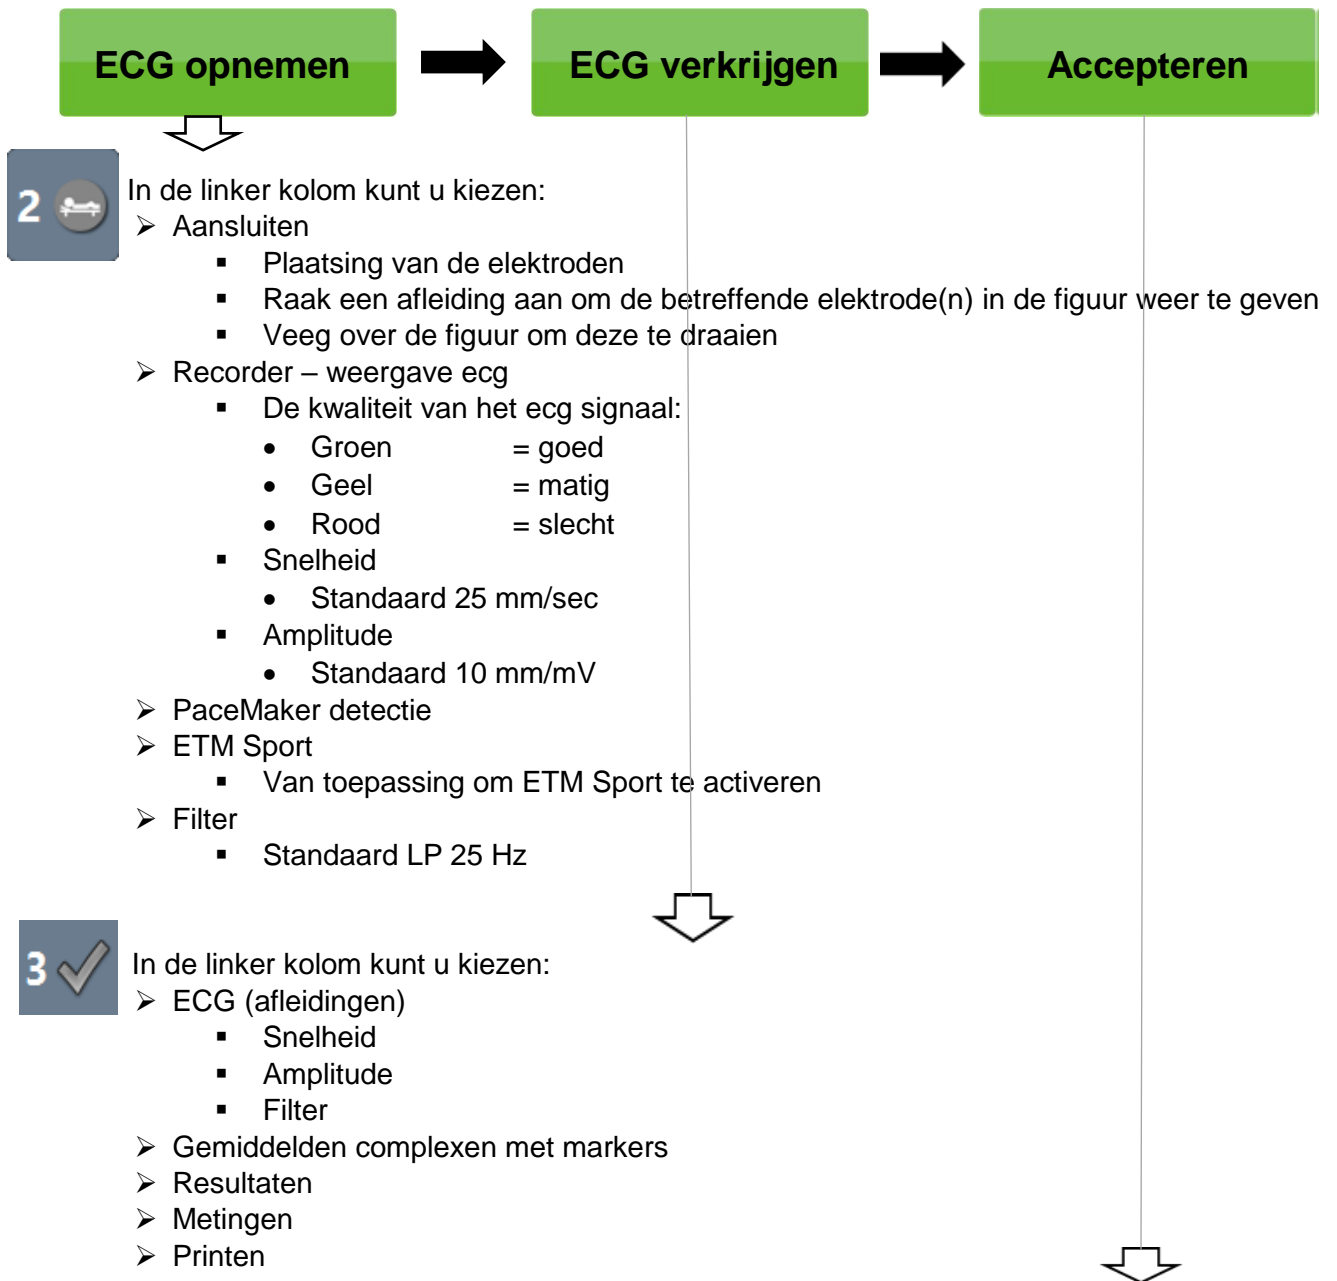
ECG opnemen

ECG verkrijgen

Accepteren

2

In de linker kolom kunt u kiezen:

- Aansluiten
  - Plaatsing van de elektroden
  - Raak een afleiding aan om de betreffende elektrode(n) in de figuur weer te geven
  - Veeg over de figuur om deze te draaien
- Recorder – weergave ecg
  - De kwaliteit van het ecg signaal:
    - Groen = goed
    - Geel = matig
    - Rood = slecht
  - Snelheid
    - Standaard 25 mm/sec
  - Amplitude
    - Standaard 10 mm/mV
- PaceMaker detectie
- ETM Sport
  - Van toepassing om ETM Sport te activeren
- Filter
  - Standaard LP 25 Hz

3

In de linker kolom kunt u kiezen:

- ECG (afleidingen)
  - Snelheid
  - Amplitude
  - Filter
- Gemiddelden complexen met markers
- Resultaten
- Metingen
- Printen